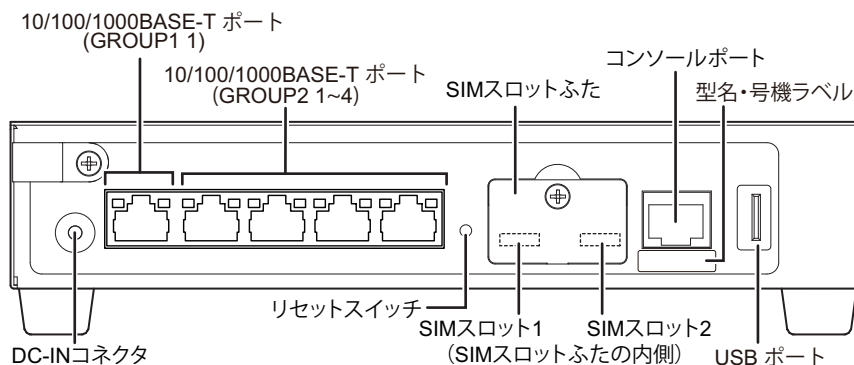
10/100/1000BASE-T ポート
(GROUP1 1)

10/100/1000BASE-T ポート
(GROUP2 1~4)

SIMスロットふた

コンソールポート

型名・号機ラベル

リセットスイッチ

SIMスロット1
（SIMスロットふたの内側）

SIMスロット2

DC-INコネクタ

USB ポート